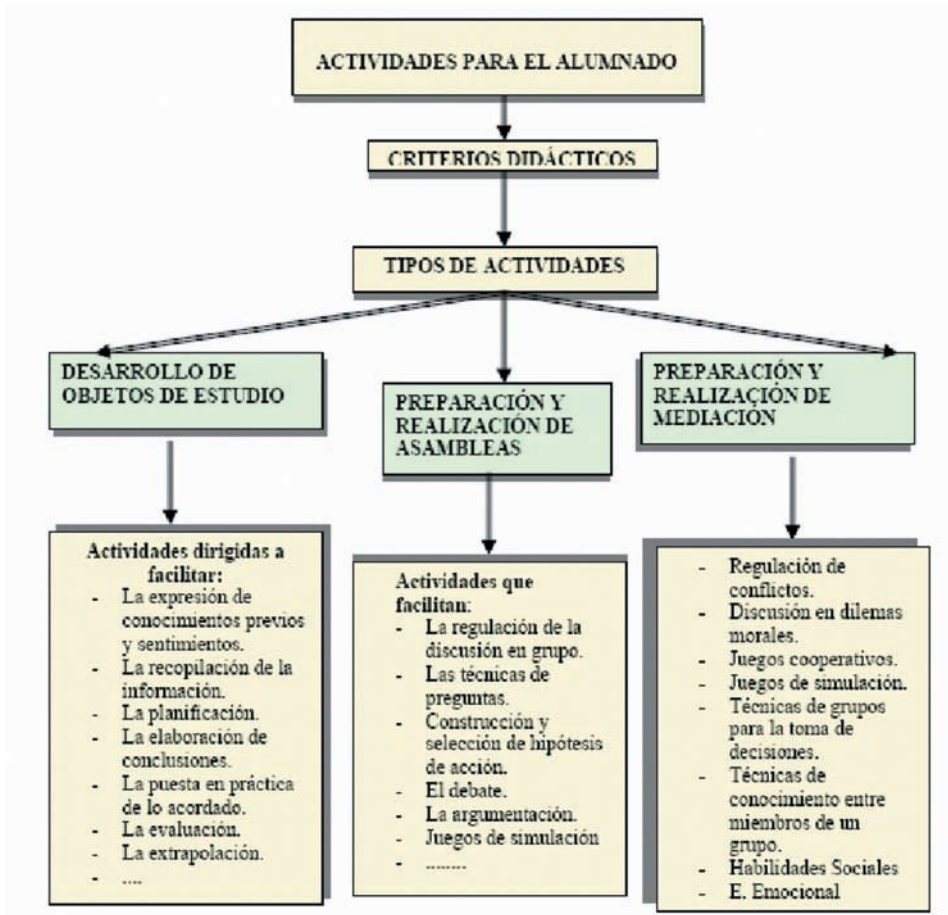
ACTIVIDADES PARA EL ALUMNADO

CRITERIOS DIDÁCTICOS

TIPOS DE ACTIVIDADES

DESARROLLO DE OBJETOS DE ESTUDIO

PREPARACIÓN Y REALIZACIÓN DE ASAMBLEAS

PREPARACIÓN Y REALIZACIÓN DE MEDIACIÓN

Actividades dirigidas a facilitar:
- La expresión de conocimientos previos y sentimientos.
- La recopilación de la información.
- La planificación.
- La elaboración de conclusiones.
- La puesta en práctica de lo acordado.
- La evaluación.
- La extrapolación.
- ....

Actividades que facilitan:
- La regulación de la discusión en grupo.
- Las técnicas de preguntas.
- Construcción y selección de hipótesis de acción.
- El debate.
- La argumentación.
- Juegos de simulación
- ........

- Regulación de conflictos.
- Discusión en dilemas morales.
- Juegos cooperativos.
- Juegos de simulación.
- Técnicas de grupos para la toma de decisiones.
- Técnicas de conocimiento entre miembros de un grupo.
- Habilidades Sociales
- E. Emocional